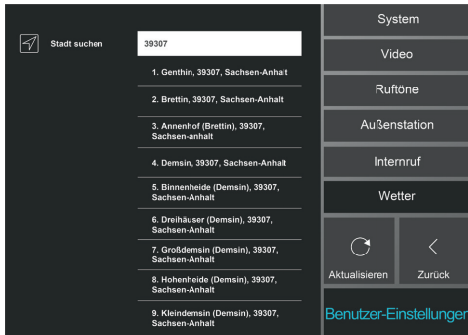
Stadt suchen

39307

1. Genthin, 39307, Sachsen-Anhalt

2. Brettin, 39307, Sachsen-Anhalt

3. Annenhof (Brettin), 39307, Sachsen-anhalt

4. Demsin, 39307, Sachsen-Anhalt

5. Binnenheide (Demsin), 39307, Sachsen-Anhalt

6. Dreihäuser (Demsin), 39307, Sachsen-Anhalt

7. Großdemsin (Demsin), 39307, Sachsen-Anhalt

8. Hohenheide (Demsin), 39307, Sachsen-Anhalt

9. Kleindemsin (Demsin), 39307, Sachsen-Anhalt

System

Video

Ruftöne

Außenstation

Internruf

Wetter

Aktualisieren

Zurück

Benutzer-Einstellungen